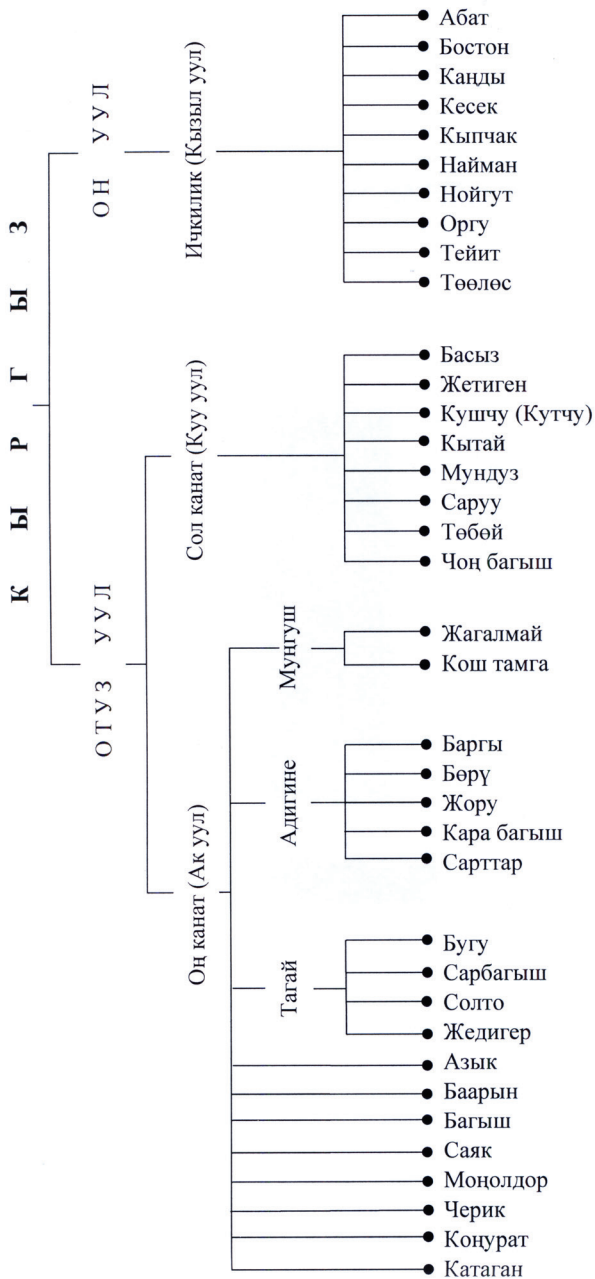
К Ы Р Г Ы З

О Н У У Л

Ичкилик (Кызыл уул)

Абат
Бостон
Канды
Кесек
Кыпчак
Найман
Нойгут
Оргу
Тейит
Төөлөс

О Т У З У У Л

Сол канат (Куу уул)

Басыз
Жетиген
Кушчу (Кутчу)
Кытай
Мундуз
Саруу
Төбөй
Чоң багыш

Оң канат (Ак уул)

Мунгуш

Жагалмай
Кош тамга

Адигине

Баргы
Бөрү
Жору
Кара багыш
Сарттар

Тагай

Бугу
Сарбагыш
Солто
Жедигер

Азык
Баарын
Багыш
Саяк
Моңолдор
Черик
Коңурат
Катаган